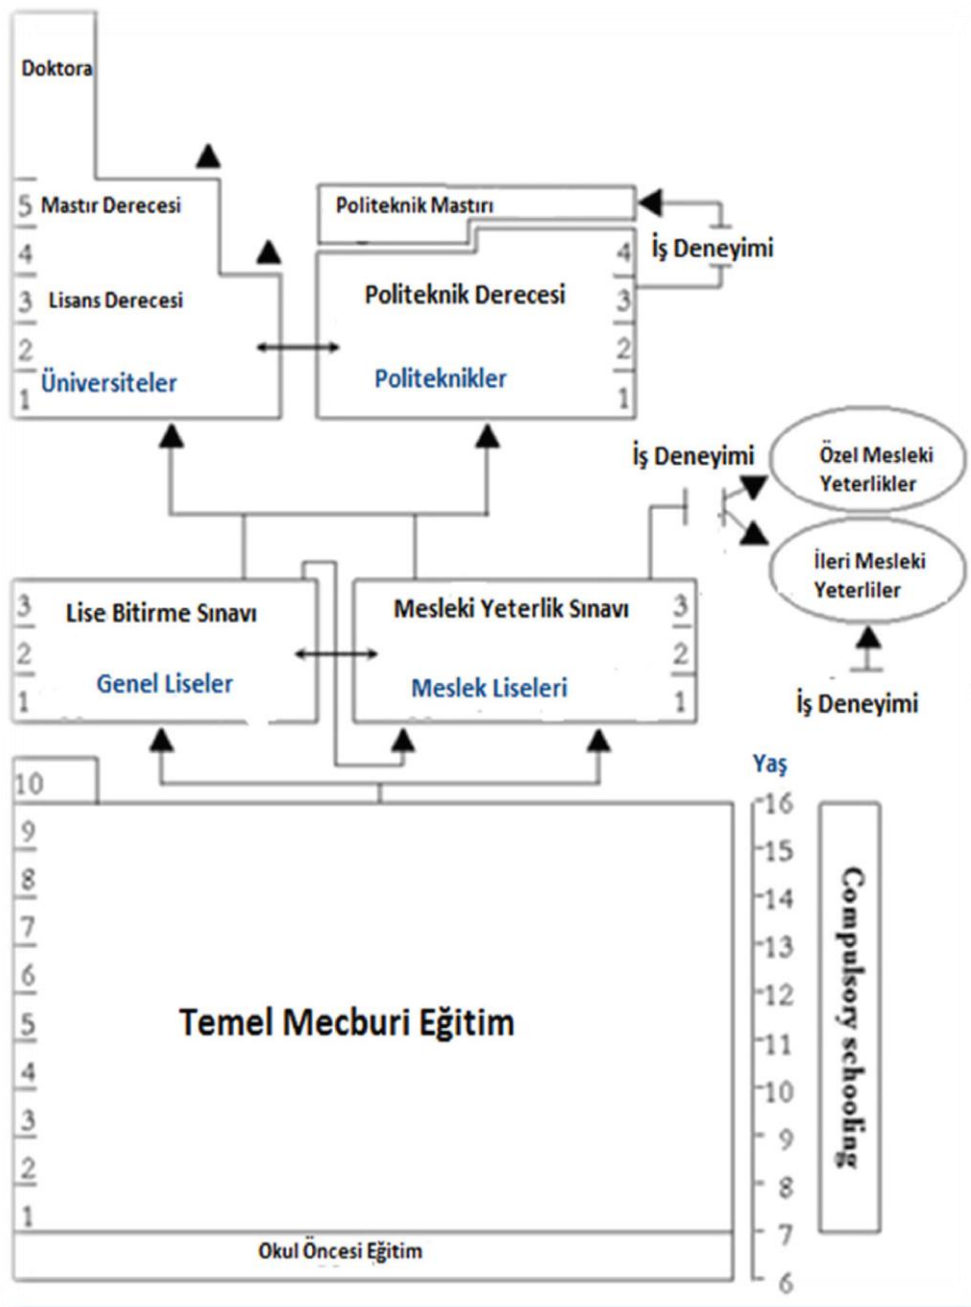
Doktora

5 Mastır Derecesi
4
3 Lisans Derecesi
2
1 Üniversiteler

Politeknik Mastırı

İş Deneyimi

Politeknik Derecesi
4
3
2
1
Politeknikler

İş Deneyimi

Özel Mesleki Yeterlikler

İleri Mesleki Yeterliler

3 Lise Bitirme Sınavı
2
1 Genel Liseler

Mesleki Yeterlik Sınavı 3
2
Meslek Liseleri 1

İş Deneyimi

Yaş

10
9
8
7
6
5
4
3
2
1

Temel Mecburi Eğitim

Okul Öncesi Eğitim

16
15
14
13
12
11
10
9
8
7
6

Compulsory schooling